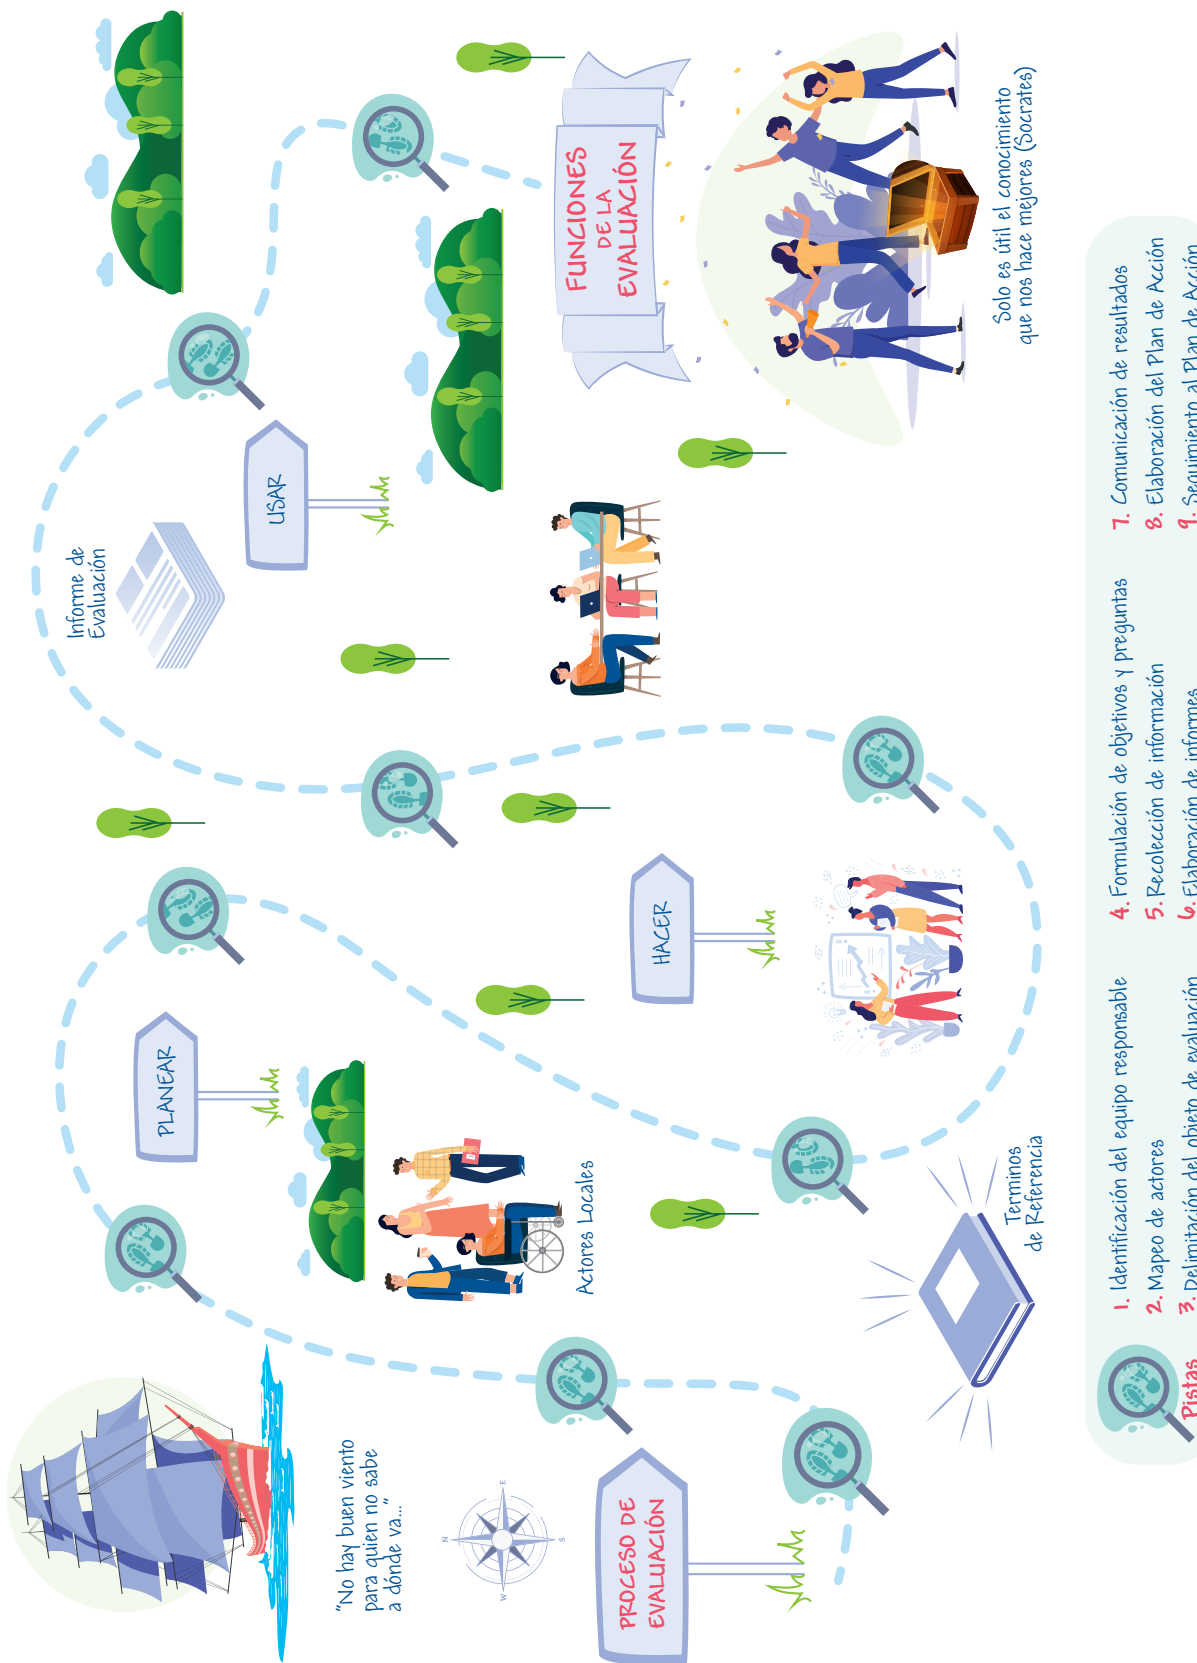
"No hay buen viento para quien no sabe a dónde va..."

N
E
S
W

PROCESO DE EVALUACIÓN

PLANEAR

Actores Locales

Terminos de Referencia

HACER

USAR

Informe de Evaluación

FUNCIONES DE LA EVALUACIÓN

Solo es útil el conocimiento que nos hace mejores (Socrates)

Pistas

1. Identificación del equipo responsable
2. Mapeo de actores
3. Delimitación del objeto de evaluación

4. Formulación de objetivos y preguntas
5. Recolección de información
6. Elaboración de informes

7. Comunicación de resultados
8. Elaboración del Plan de Acción
9. Seguimiento al Plan de Acción